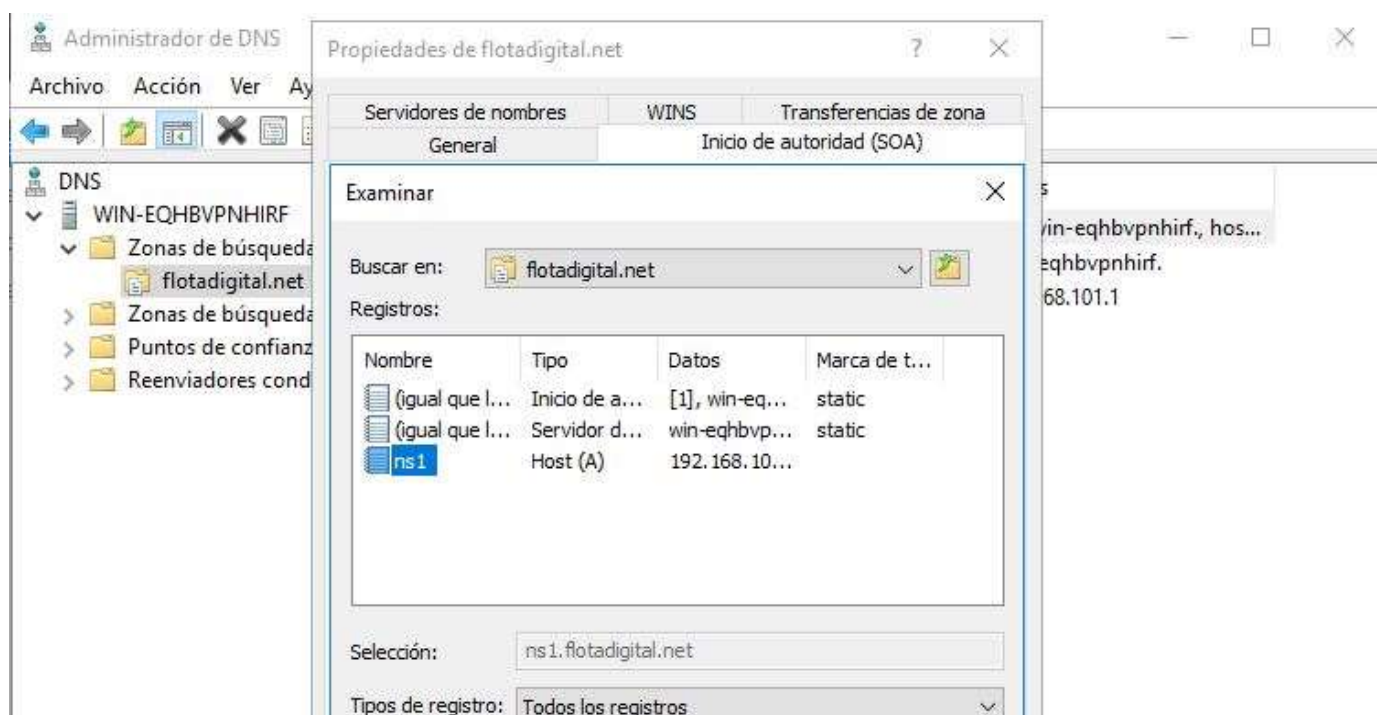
Administrador de DNS

Archivo Acción Ver Ay

DNS
WIN-EQHBVPNHIRF
Zonas de búsqueda
flotadigital.net
Zonas de búsqueda
Puntos de confianz
Reenviadores cond

s
vin-eqhbvpnhirf., hos...
eqhbvpnhirf.
68.101.1

Propiedades de flotadigital.net ? ×

Servidores de nombres WINS Transferencias de zona
General Inicio de autoridad (SOA)

Examinar ×

Buscar en: flotadigital.net

Registros:

| Nombre | Tipo | Datos | Marca de t... |
|---|---|---|---|
| (igual que l... | Inicio de a... | [1], win-eq... | static |
| (igual que l... | Servidor d... | win-eqhbvp... | static |
| ns1 | Host (A) | 192.168.10... | |

Selección: ns1.flotadigital.net

Tipos de registro: Todos los registros